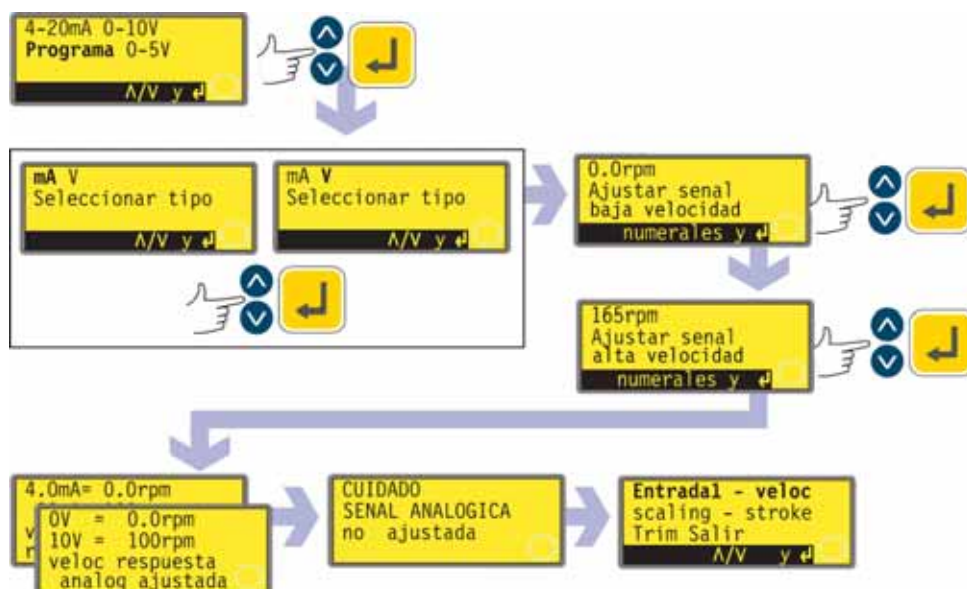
4-20mA 0-10V
Programa 0-5V
Λ/V y ↵

mA V
Seleccionar tipo
Λ/V y ↵

mA V
Seleccionar tipo
Λ/V y ↵

0.0rpm
Ajustar senal
baja velocidad
numerales y ↵

165rpm
Ajustar senal
alta velocidad
numerales y ↵

4.0mA= 0.0rpm
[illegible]
v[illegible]
r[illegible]

0V = 0.0rpm
10V = 100rpm
veloc respuesta
analog ajustada

CUIDADO
SENAL ANALOGICA
no ajustada

Entrada1 - veloc
scaling - stroke
Trim Salir
Λ/V y ↵